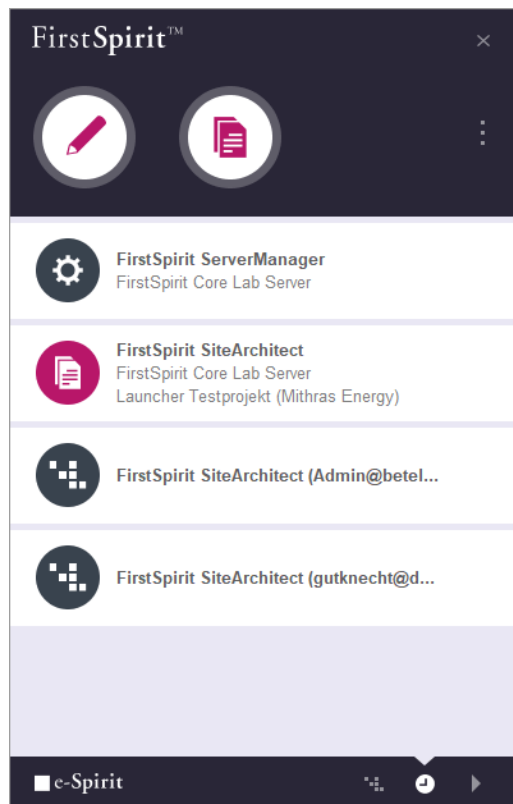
FirstSpirit™

×

FirstSpirit ServerManager
FirstSpirit Core Lab Server

FirstSpirit SiteArchitect
FirstSpirit Core Lab Server
Launcher Testprojekt (Mithras Energy)

FirstSpirit SiteArchitect (Admin@betel...

FirstSpirit SiteArchitect (gutknecht@d...

e-Spirit